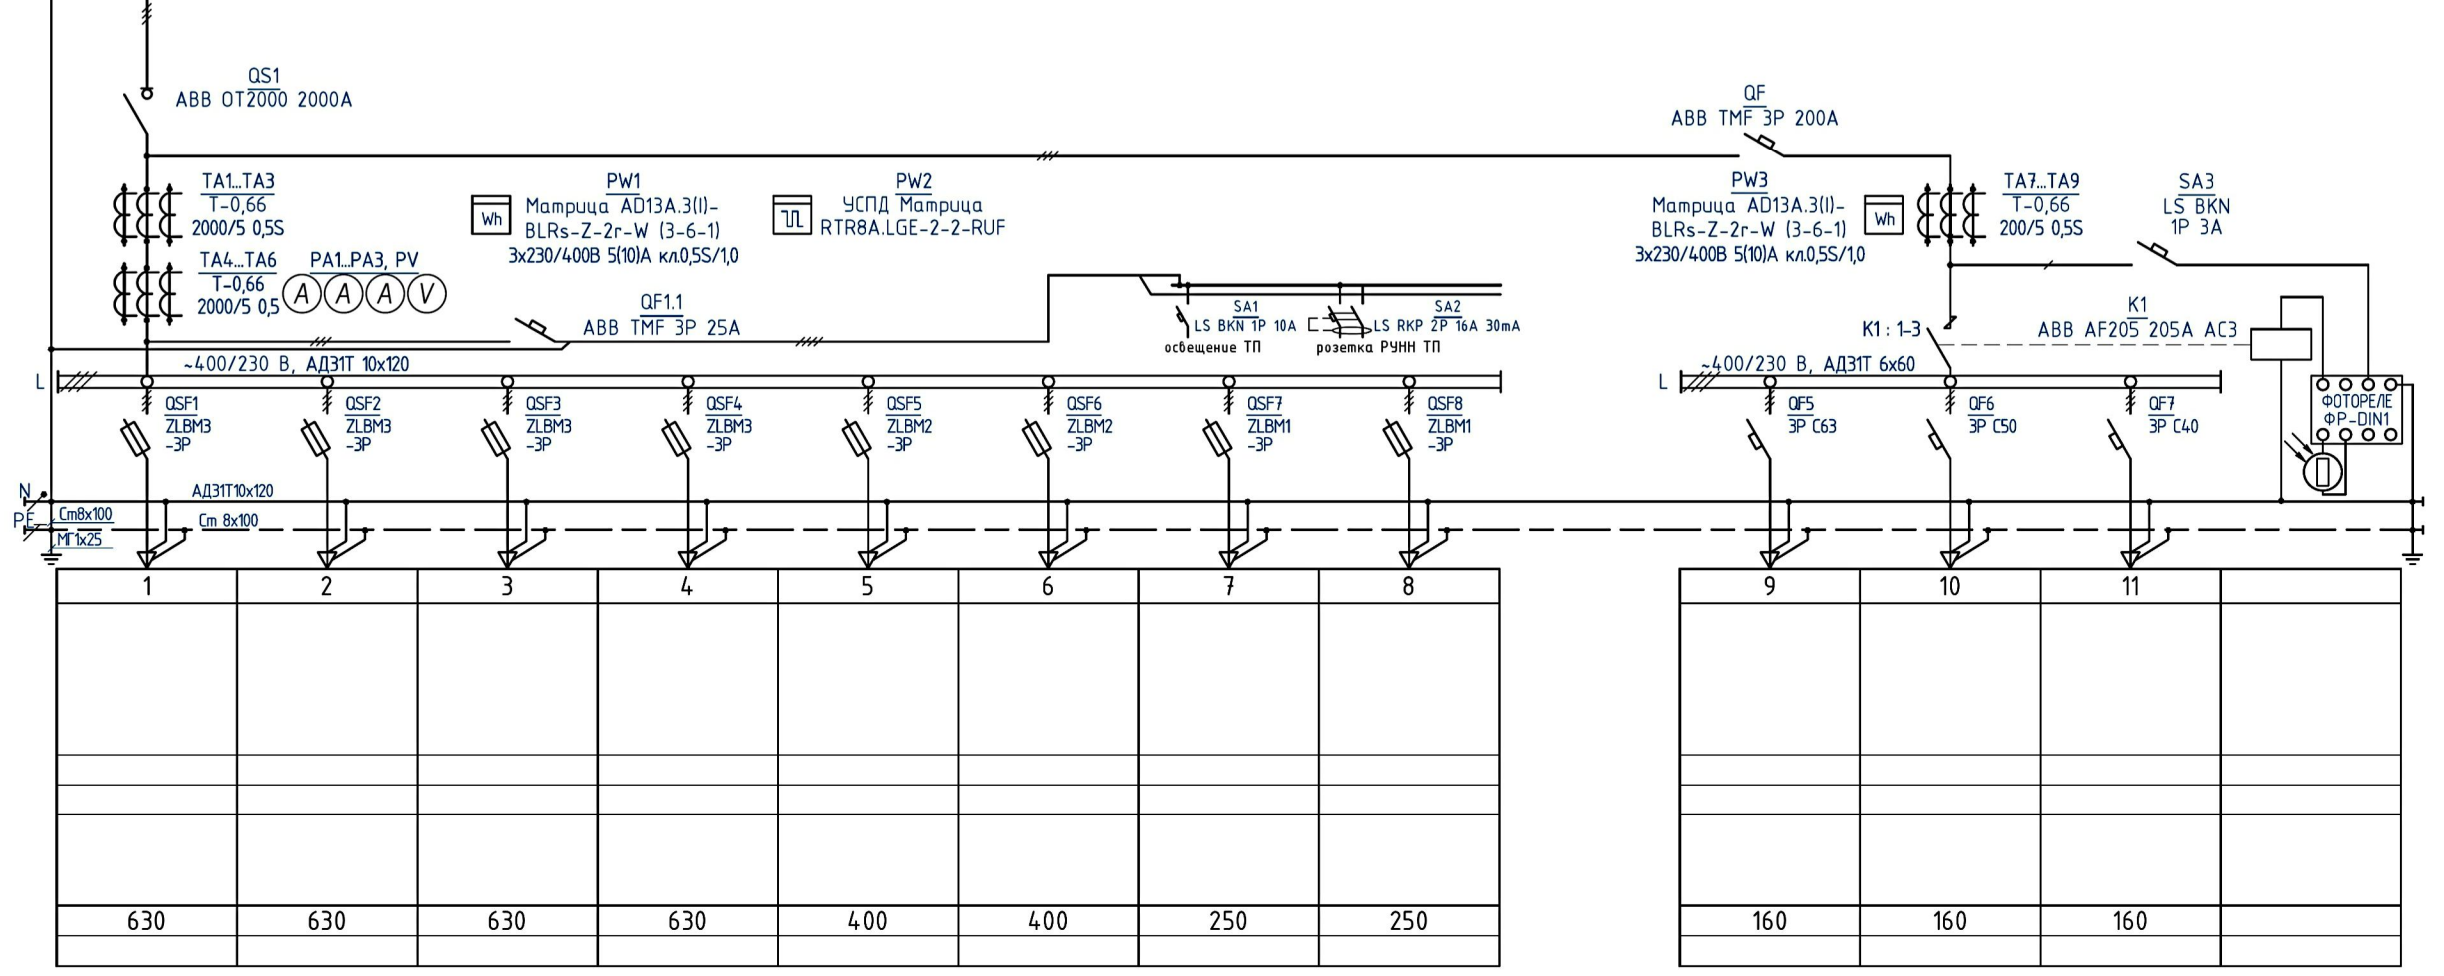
QS1
ABB OT2000 2000A

QF
ABB TMF 3P 200A

TA1...TA3
T-0,66
2000/5 0,5S

TA4...TA6
T-0,66
2000/5 0,5

PA1...PA3, PV
A A A V

PW1
Wh
Матрица AD13A.3(I)-BLRs-Z-2r-W (3-6-1)
3x230/400B 5(10)A кл.0,5S/1,0

PW2
УСПД Матрица RTR8A.LGE-2-2-RUF

PW3
Матрица AD13A.3(I)-BLRs-Z-2r-W (3-6-1)
3x230/400B 5(10)A кл.0,5S/1,0
Wh

TA7...TA9
T-0,66
200/5 0,5S

SA3
LS BKN
1P 3A

QF1.1
ABB TMF 3P 25A

SA1
LS BKN 1P 10A
освещение ТП

SA2
LS RKP 2P 16A 30mA
розетка РУНН ТП

K1: 1-3

K1
ABB AF205 205A AC3

L
~400/230 В, АД31Т 10x120

L
~400/230 В, АД31Т 6x60

ФОТОРЕЛЕ
ФР-DIN1

QSF1
ZLBM3
-3P

QSF2
ZLBM3
-3P

QSF3
ZLBM3
-3P

QSF4
ZLBM3
-3P

QSF5
ZLBM2
-3P

QSF6
ZLBM2
-3P

QSF7
ZLBM1
-3P

QSF8
ZLBM1
-3P

QF5
3P C63

QF6
3P C50

QF7
3P C40

N
PE
Cm8x100
МГ1x25
АД31Т10x120
Cm 8x100

| 1 | 2 | 3 | 4 | 5 | 6 | 7 | 8 |
|---|---|---|---|---|---|---|---|
| 630 | 630 | 630 | 630 | 400 | 400 | 250 | 250 |

| 9 | 10 | 11 | |
|---|---|---|---|
| 160 | 160 | 160 | |